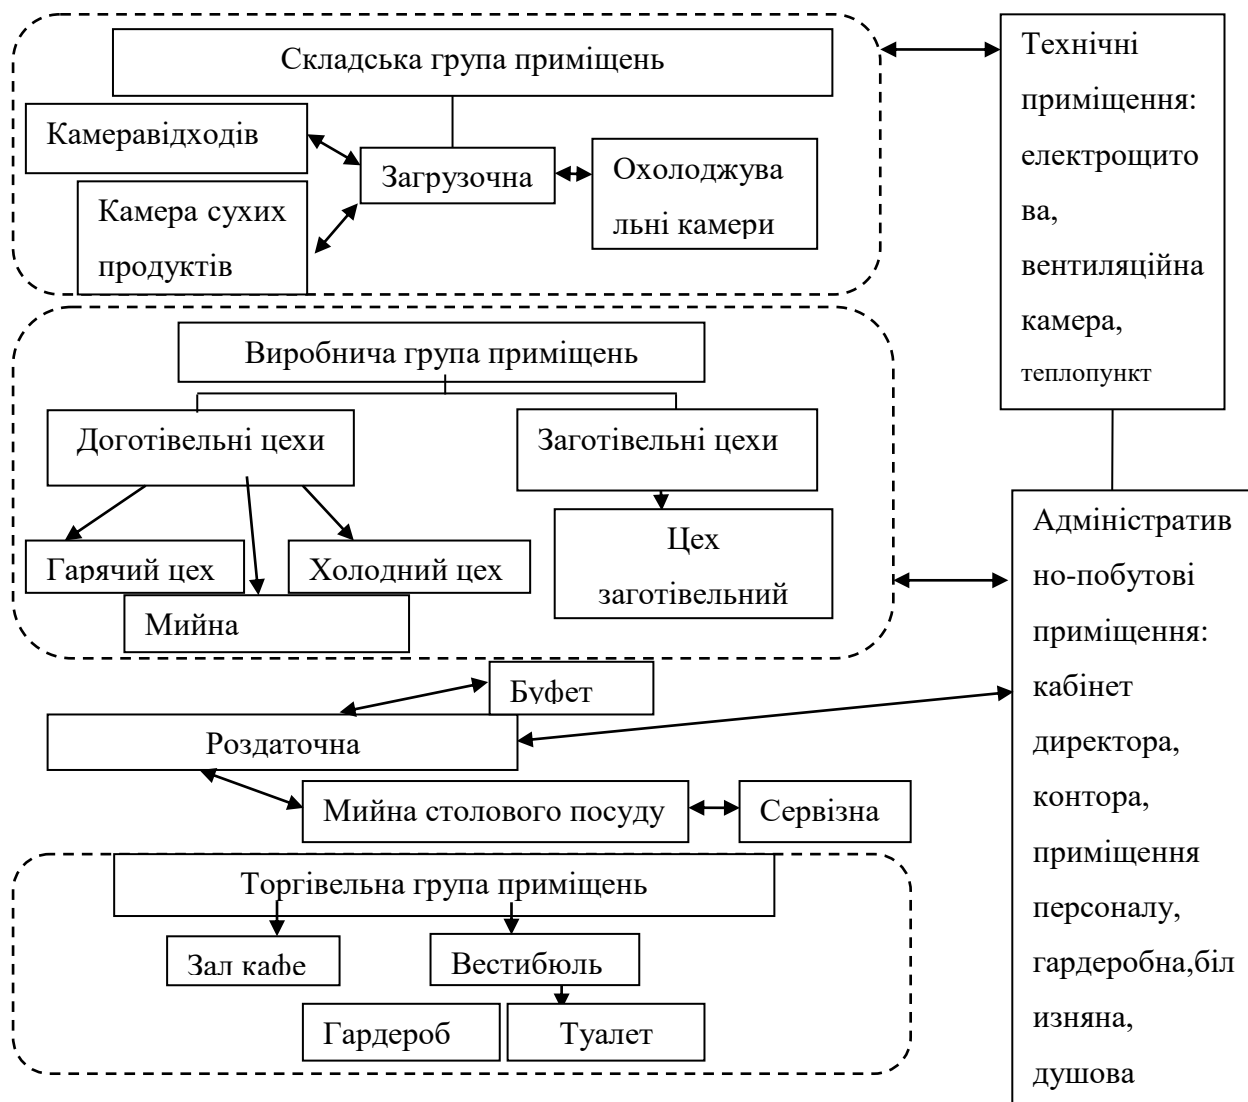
Складська група приміщень

Камеравідходів

Загрузочна

Охолоджувальні камери

Камера сухих продуктів

Технічні приміщення: електрощитова, вентиляційна камера, теплопункт

Виробнича група приміщень

Доготівельні цехи

Заготівельні цехи

Гарячий цех

Холодний цех

Цех заготівельний

Мийна

Адміністративно-побутові приміщення: кабінет директора, контора, приміщення персоналу, гардеробна,білизняна, душова

Буфет

Роздаточна

Мийна столового посуду

Сервізна

Торгівельна група приміщень

Зал кафе

Вестибюль

Гардероб

Туалет